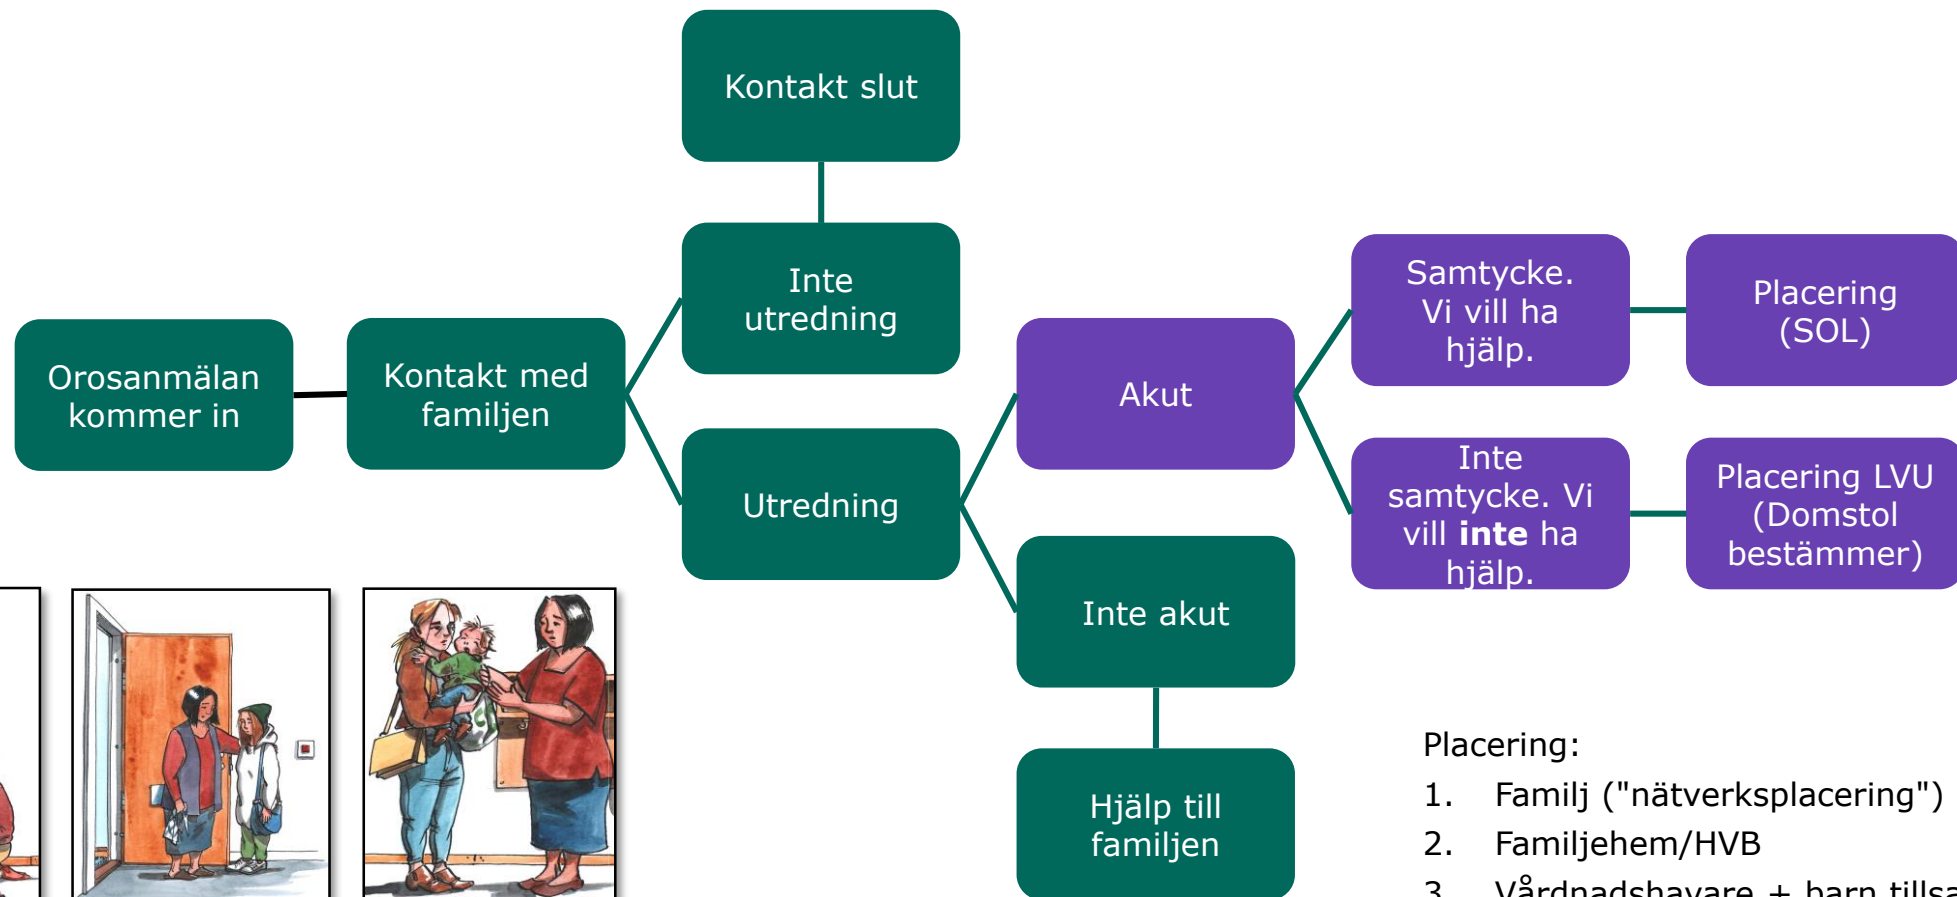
Kontakt slut

Inte utredning

Orosanmälan kommer in

Kontakt med familjen

Utredning

Akut

Samtycke. Vi vill ha hjälp.

Placering (SOL)

Inte samtycke. Vi vill **inte** ha hjälp.

Placering LVU (Domstol bestämmer)

Inte akut

Hjälp till familjen

Placering:
1. Familj ("nätverksplacering")
2. Familjehem/HVB
3. Vårdnadshavare + barn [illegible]